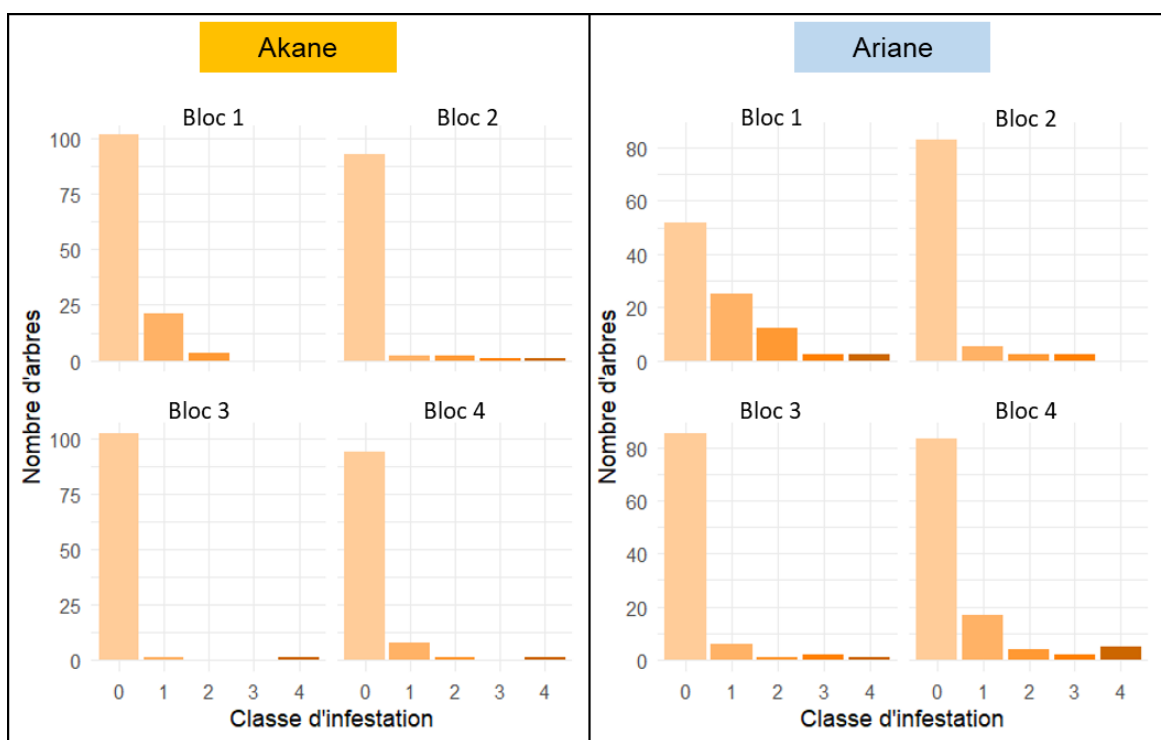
Akane

Bloc 1
Bloc 2
100
75
50
25
0
Nombre d'arbres
Bloc 3
Bloc 4
100
75
50
25
0
0 1 2 3 4 0 1 2 3 4
Classe d'infestation

Ariane

Bloc 1
Bloc 2
80
60
40
20
0
Nombre d'arbres
Bloc 3
Bloc 4
80
60
40
20
0
0 1 2 3 4 0 1 2 3 4
Classe d'infestation